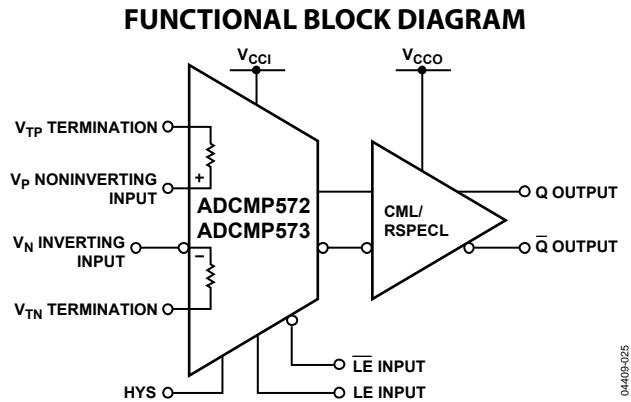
FUNCTIONAL BLOCK DIAGRAM

$V_{CCI}$

$V_{CCO}$

$V_{TP}$ TERMINATION

$V_P$ NONINVERTING INPUT

+

ADCMP572
ADCMP573

$V_N$ INVERTING INPUT

−

$V_{TN}$ TERMINATION

CML/
RSPECL

Q OUTPUT

$\overline{Q}$ OUTPUT

$\overline{LE}$ INPUT

HYS

LE INPUT

04409-025